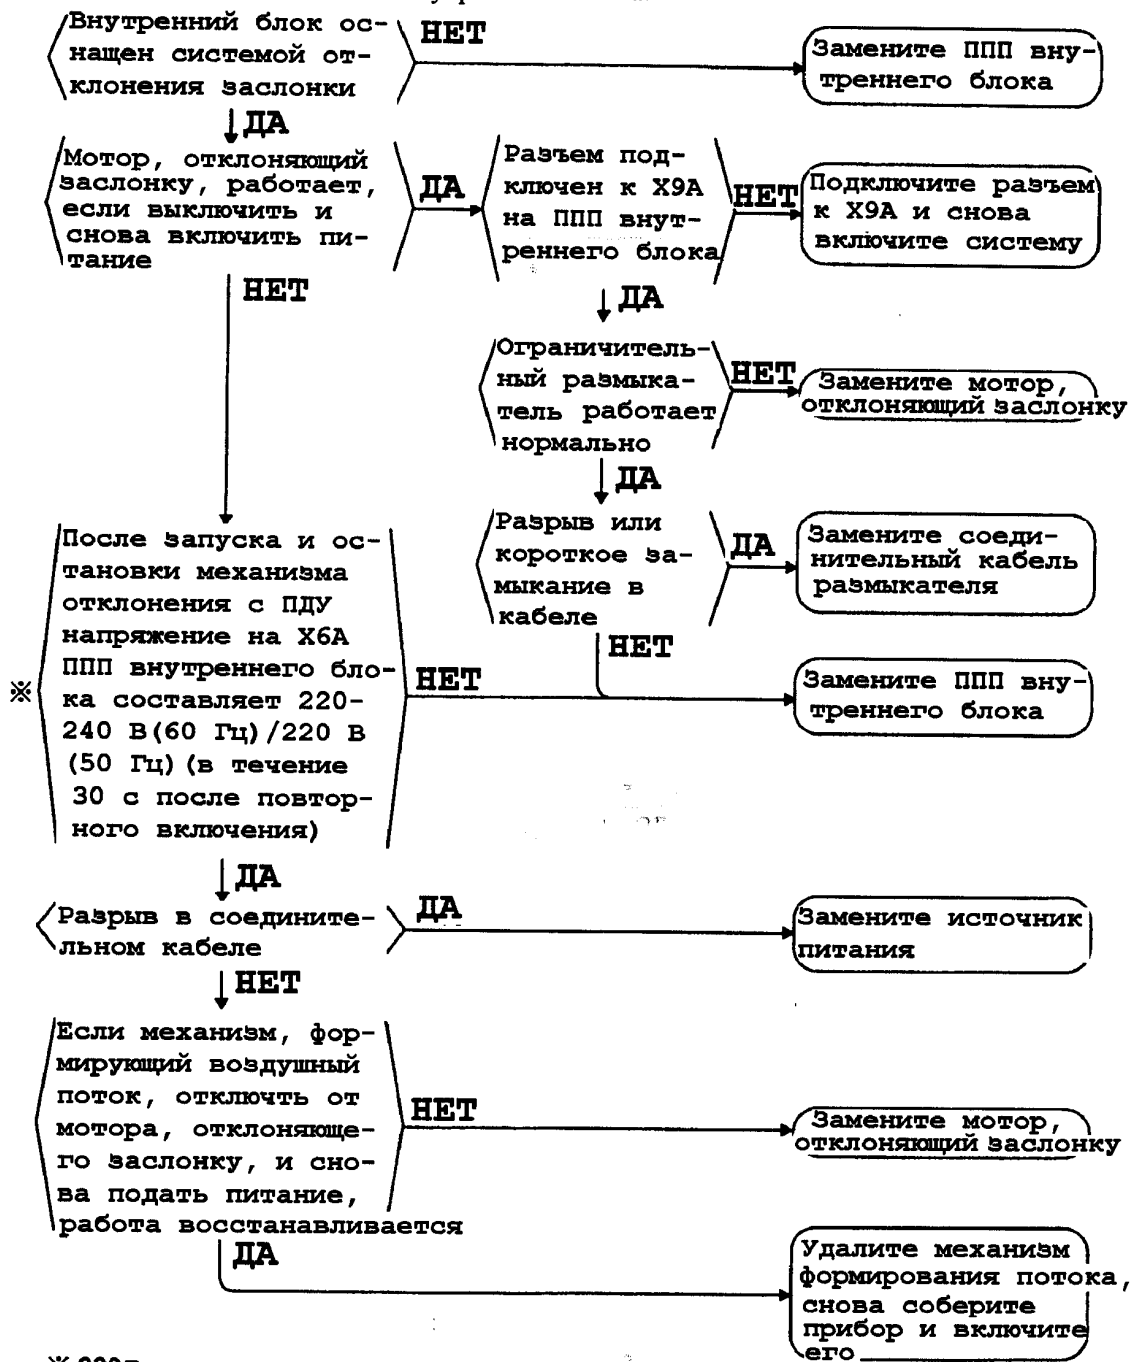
Внутренний блок оснащен системой отклонения заслонки

НЕТ

Замените ППП внутреннего блока

ДА

Мотор, отклоняющий заслонку, работает, если выключить и снова включить питание

ДА

Разъем подключен к X9A на ППП внутреннего блока

НЕТ

Подключите разъем к X9A и снова включите систему

ДА

Ограничительный размыкатель работает нормально

НЕТ

Замените мотор, отклоняющий заслонку

ДА

Разрыв или короткое замыкание в кабеле

ДА

Замените соединительный кабель размыкателя

НЕТ

НЕТ

※ После запуска и остановки механизма отклонения с ПДУ напряжение на X6A ППП внутреннего блока составляет 220-240 В(60 Гц)/220 В (50 Гц) (в течение 30 с после повторного включения)

НЕТ

Замените ППП внутреннего блока

ДА

Разрыв в соединительном кабеле

ДА

Замените источник питания

НЕТ

Если механизм, формирующий воздушный поток, отключить от мотора, отклоняющего заслонку, и снова подать питание, работа восстанавливается

НЕТ

Замените мотор, отклоняющий заслонку

ДА

Удалите механизм формирования потока, снова соберите прибор и включите его

※ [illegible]